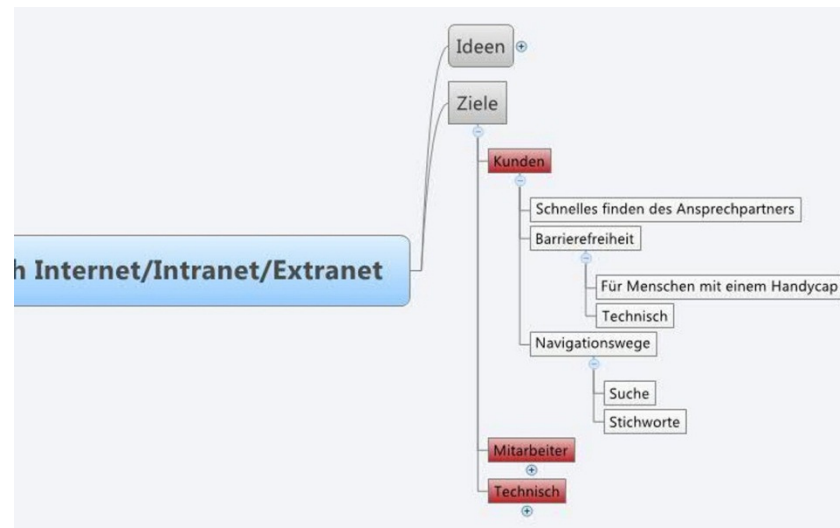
h Internet/Intranet/Extranet

Ideen

Ziele

Kunden

Schnelles finden des Ansprechpartners

Barrierefreiheit

Für Menschen mit einem Handycap

Technisch

Navigationswege

Suche

Stichworte

Mitarbeiter

Technisch